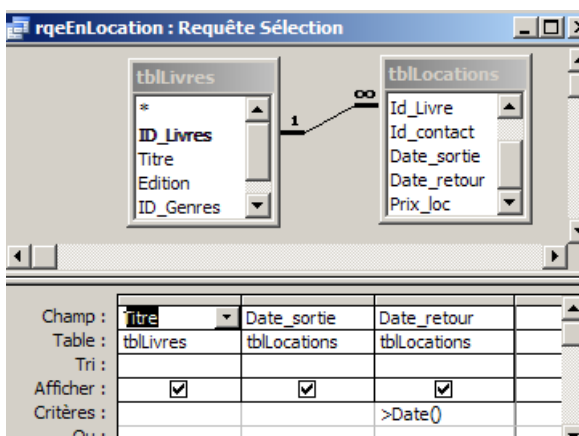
rqeEnLocation : Requête Sélection

tblLivres
*
ID_Livres
Titre
Edition
ID_Genres

1

∞

tblLocations
Id_Livre
Id_contact
Date_sortie
Date_retour
Prix_loc

| Champ : | Titre | Date_sortie | Date_retour |
|---|---|---|---|
| Table : | tblLivres | tblLocations | tblLocations |
| Tri : | | | |
| Afficher : | ☑ | ☑ | ☑ |
| Critères : | | | >Date() |
| Ou : | | | |